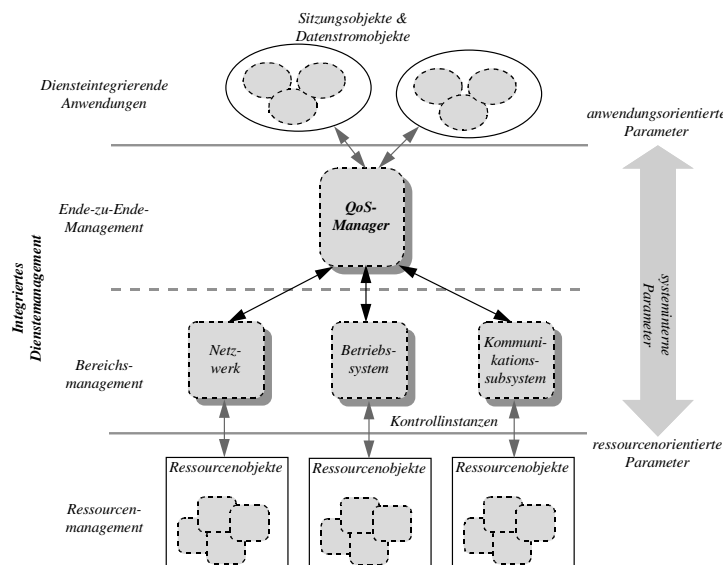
Sitzungsobjekte & Datenstromobjekte

Diensteintegrierende Anwendungen

anwendungsorientierte Parameter

Ende-zu-Ende-Management

QoS-Manager

Integriertes Dienstemanagement

systeminterne Parameter

Bereichsmanagement

Netzwerk

Betriebssystem

Kommunikationssubsystem

Kontrollinstanzen

ressourcenorientierte Parameter

Ressourcenobjekte

Ressourcenobjekte

Ressourcenobjekte

Ressourcenmanagement